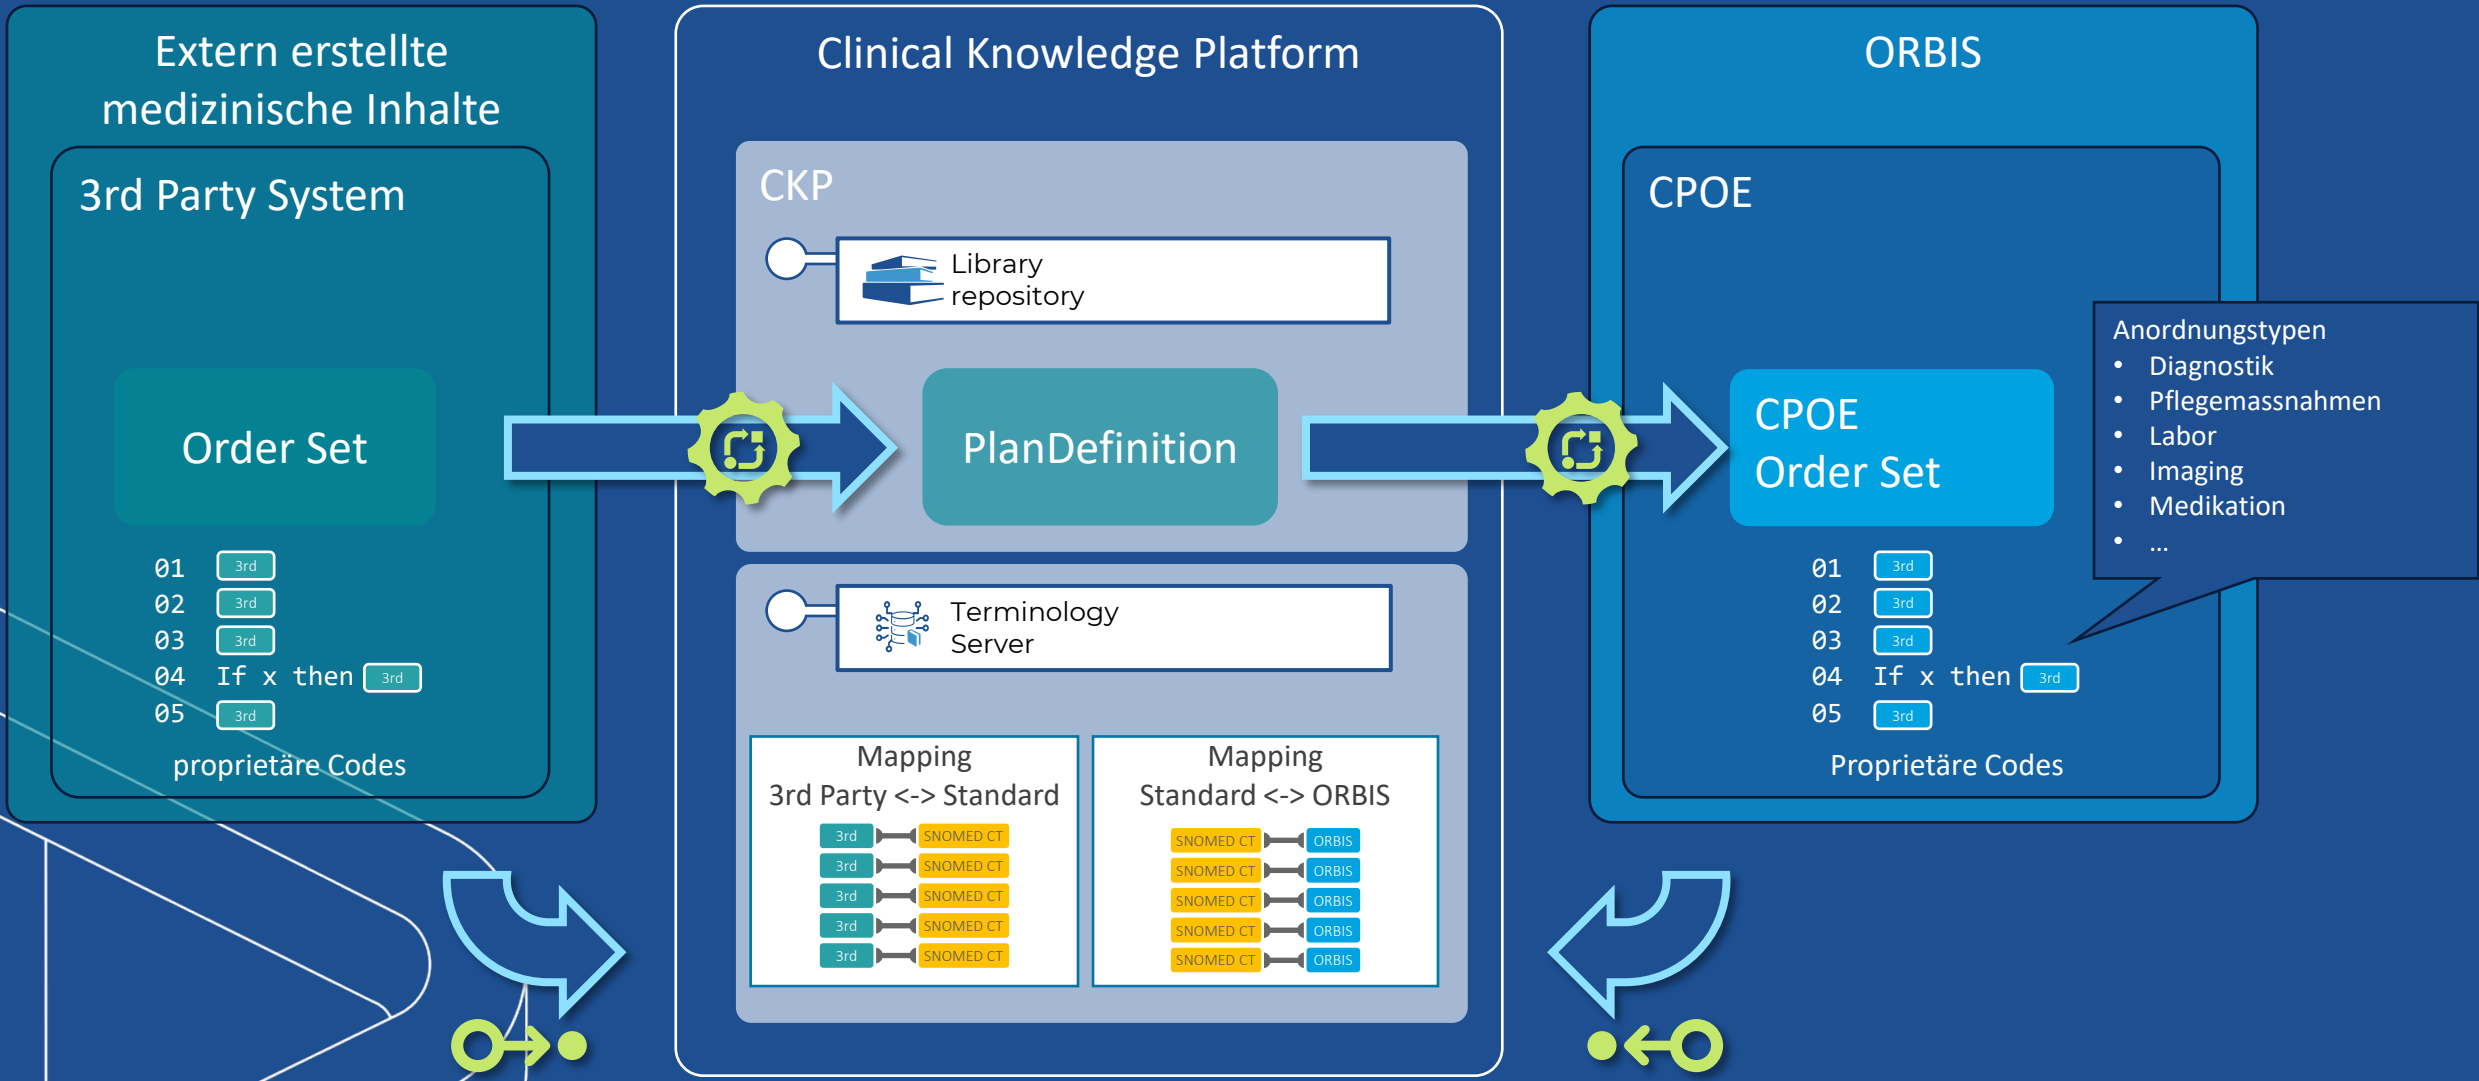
Extern erstellte medizinische Inhalte

3rd Party System

Order Set

01 3rd
02 3rd
03 3rd
04 If x then 3rd
05 3rd

proprietäre Codes

Clinical Knowledge Platform

CKP

Library repository

PlanDefinition

Terminology Server

Mapping
3rd Party <-> Standard

| 3rd | SNOMED CT |
|---|---|
| 3rd | SNOMED CT |
| 3rd | SNOMED CT |
| 3rd | SNOMED CT |
| 3rd | SNOMED CT |

Mapping
Standard <-> ORBIS

| SNOMED CT | ORBIS |
|---|---|
| SNOMED CT | ORBIS |
| SNOMED CT | ORBIS |
| SNOMED CT | ORBIS |
| SNOMED CT | ORBIS |

ORBIS

CPOE

CPOE Order Set

01 3rd
02 3rd
03 3rd
04 If x then 3rd
05 3rd

Proprietäre Codes

Anordnungstypen
• Diagnostik
• Pflegemassnahmen
• Labor
• Imaging
• Medikation
• ...